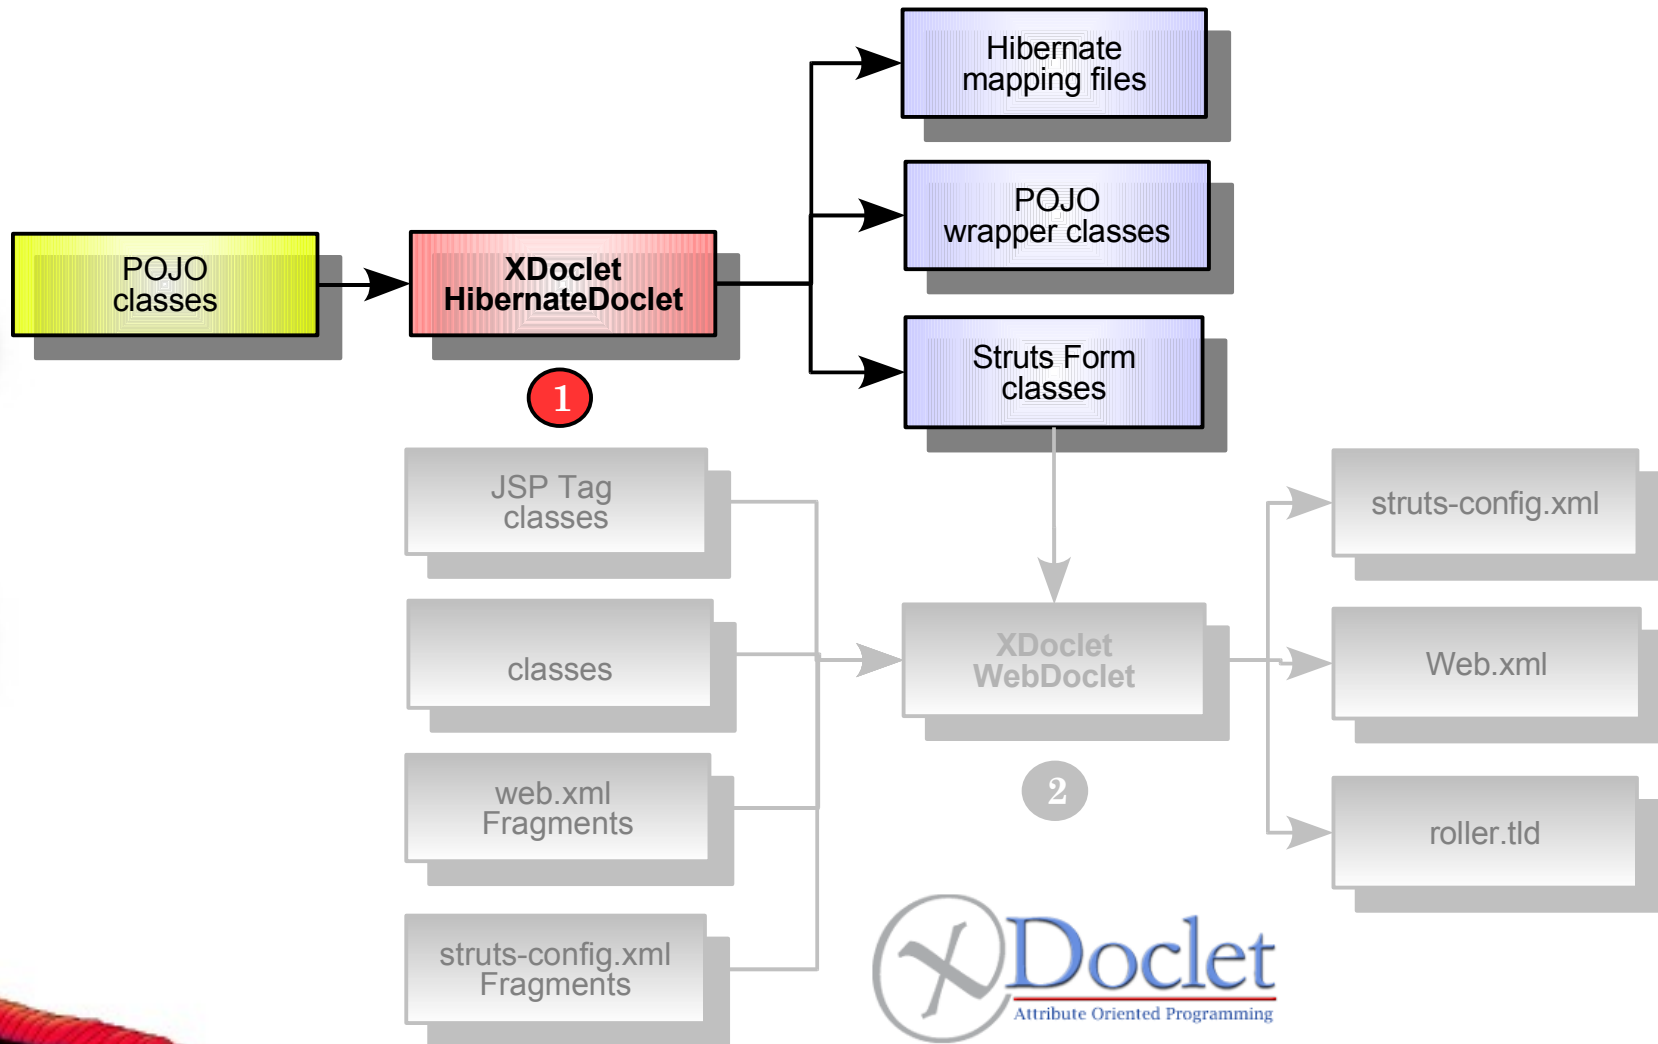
Hibernate mapping files

POJO wrapper classes

POJO classes

XDoclet HibernateDoclet

1

Struts Form classes

JSP Tag classes

classes

web.xml Fragments

struts-config.xml Fragments

XDoclet WebDoclet

2

struts-config.xml

Web.xml

roller.tld

XDoclet
Attribute Oriented Programming